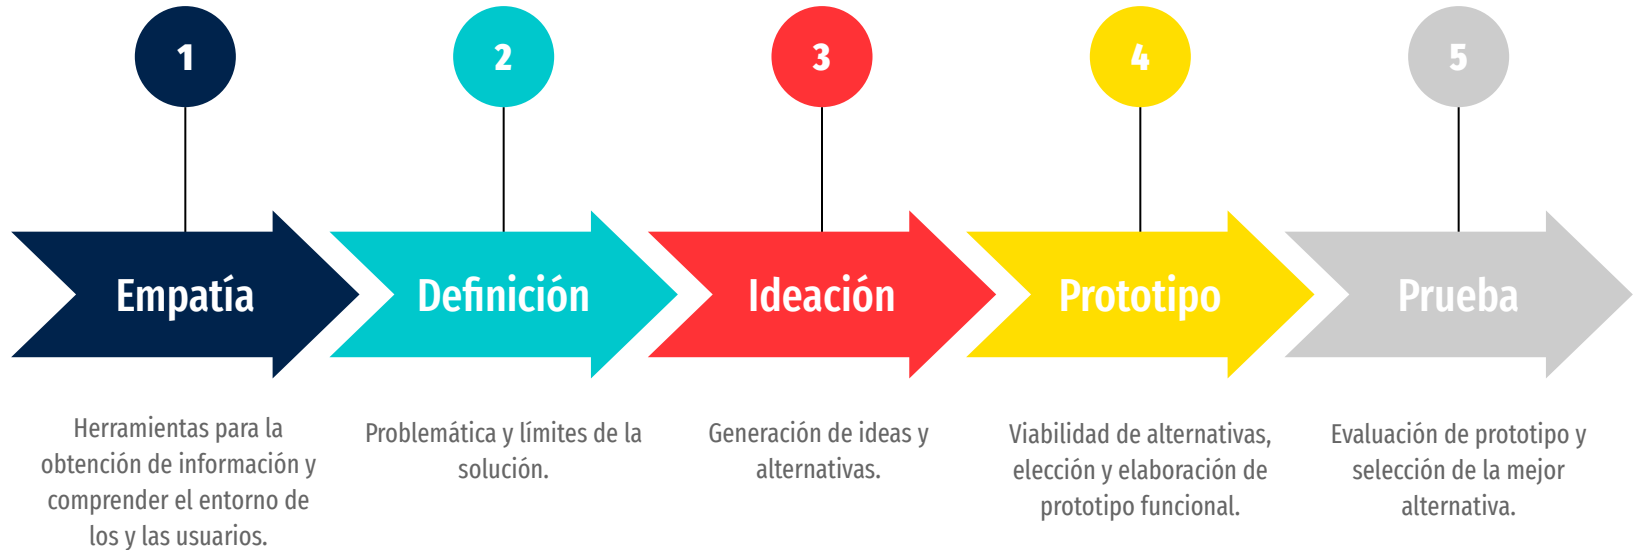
1

Empatía

Herramientas para la obtención de información y comprender el entorno de los y las usuarios.

2

Definición

Problemática y límites de la solución.

3

Ideación

Generación de ideas y alternativas.

4

Prototipo

Viabilidad de alternativas, elección y elaboración de prototipo funcional.

5

Prueba

Evaluación de prototipo y selección de la mejor alternativa.